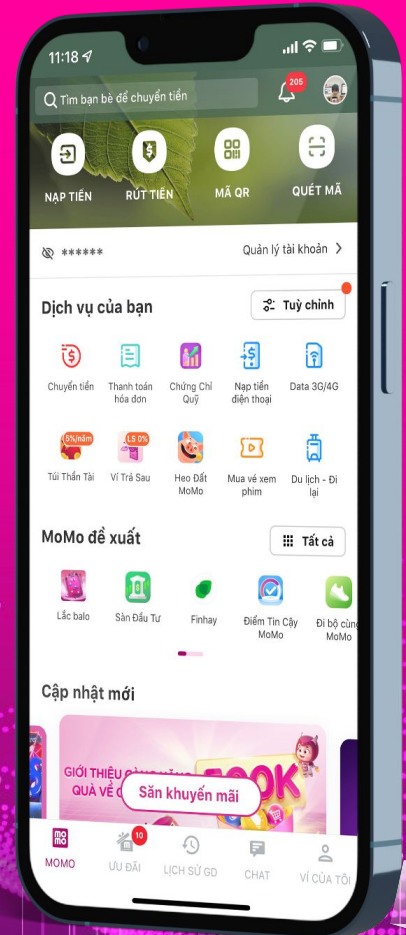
11:18

Tìm bạn bè để chuyển tiền

205

NẠP TIỀN
RÚT TIỀN
MÃ QR
QUÉT MÃ

******
Quản lý tài khoản >

Dịch vụ của bạn
Tuỳ chỉnh

Chuyển tiền
Thanh toán hóa đơn
Chứng Chỉ Quỹ
Nạp tiền điện thoại
Data 3G/4G

5%/năm
Túi Thần Tài
LS 0%
Ví Trả Sau
Heo Đất MoMo
Mua vé xem phim
Du lịch - Đi lại

MoMo đề xuất
Tất cả

Lắc balo
Sàn Đầu Tư
Finhay
Điểm Tin Cậy MoMo
Đi bộ cùng MoMo

Cập nhật mới

GIỚI THIỆU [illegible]
QUÀ VỀ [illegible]
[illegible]OK
Săn khuyến mãi

mo mo
MOMO
10
ƯU ĐÃI
LỊCH SỬ GD
CHAT
VÍ CỦA TÔI